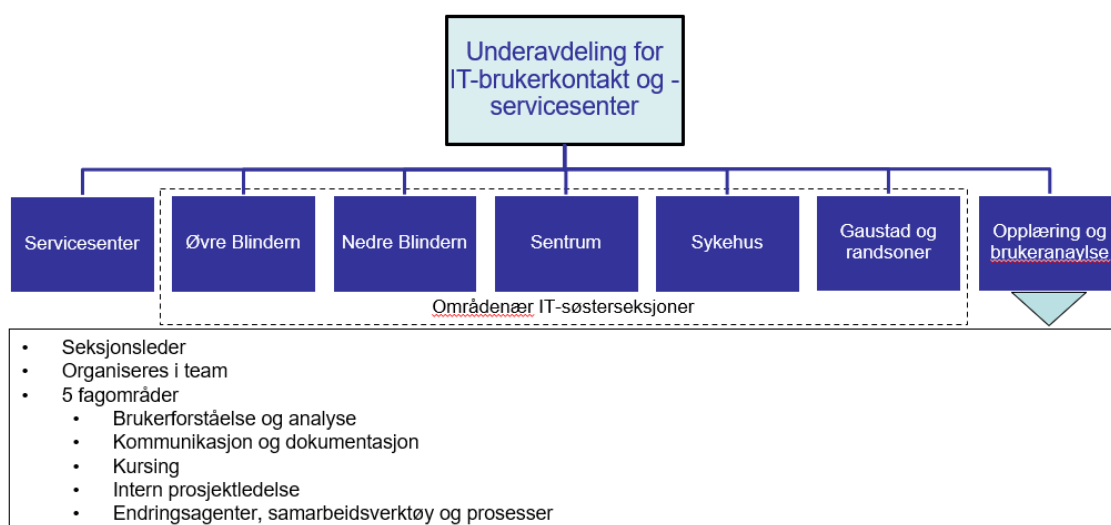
Underavdeling for IT-brukerkontakt og -servicesenter

Servicesenter

Øvre Blindern

Nedre Blindern

Sentrum

Sykehus

Gaustad og randsoner

Opplæring og brukeranaylse

Områdenær IT-søsterseksjoner

- Seksjonsleder
- Organiseres i team
- 5 fagområder
  - Brukerforståelse og analyse
  - Kommunikasjon og dokumentasjon
  - Kursing
  - Intern prosjektledelse
  - Endringsagenter, samarbeidsverktøy og prosesser